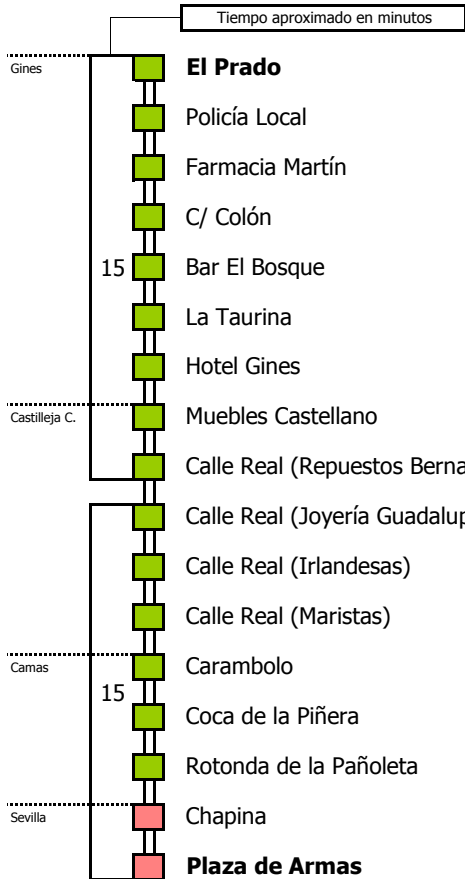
Tiempo aproximado en minutos

Gines

El Prado

Policía Local

Farmacia Martín

C/ Colón

15

Bar El Bosque

La Taurina

Hotel Gines

Castilleja C.

Muebles Castellano

Calle Real (Repuestos Berna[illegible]

Calle Real (Joyería Guadalup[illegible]

Calle Real (Irlandesas)

Calle Real (Maristas)

Camas

Carambolo

15

Coca de la Piñera

Rotonda de la Pañoleta

Sevilla

Chapina

Plaza de Armas